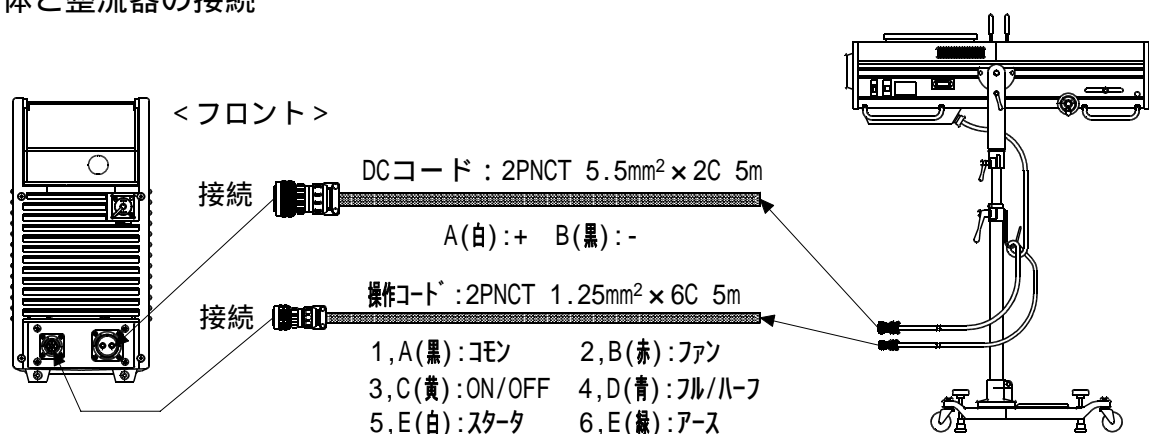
体と整流器の接続

< フロント >

接続

DCコード : 2PNCT 5.5mm$^2$ × 2C 5m

A(白):+ B(黒):-

接続

操作コード : 2PNCT 1.25mm$^2$ × 6C 5m

1,A(黒):コモン 2,B(赤):ファン

3,C(黄):ON/OFF 4,D(青):フル/ハーフ

5,E(白):スタータ 6,E(緑):アース